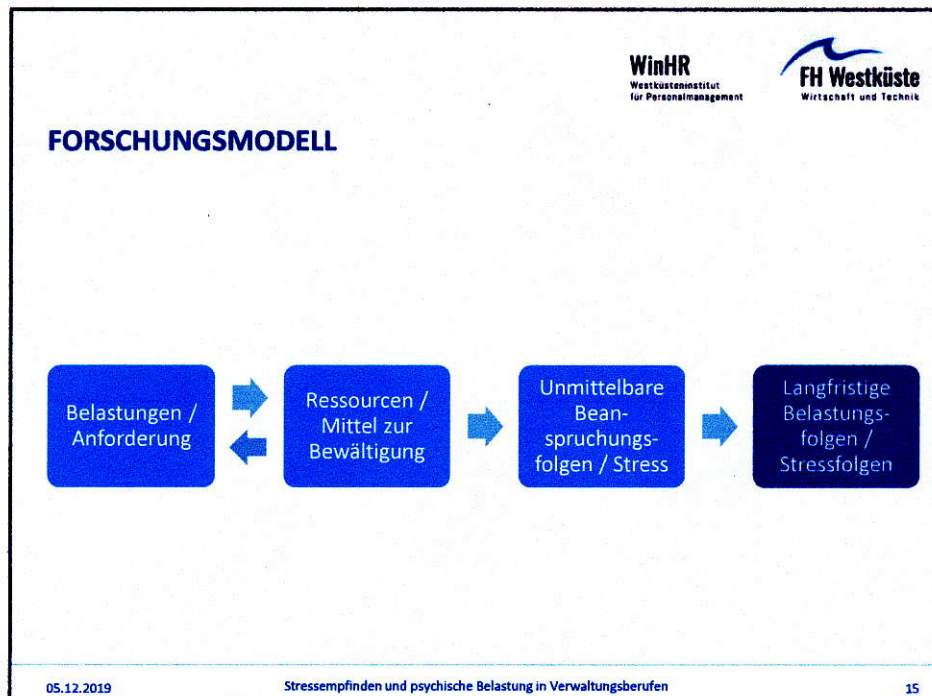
WinHR
Westküsteninstitut für Personalmanagement

FH Westküste
Wirtschaft und Technik

FORSCHUNGSMODELL

Belastungen / Anforderung

Ressourcen / Mittel zur Bewältigung

Unmittelbare Beanspruchungsfolgen / Stress

Langfristige Belastungsfolgen / Stressfolgen

05.12.2019

Stressempfinden und psychische Belastung in Verwaltungsberufen

15